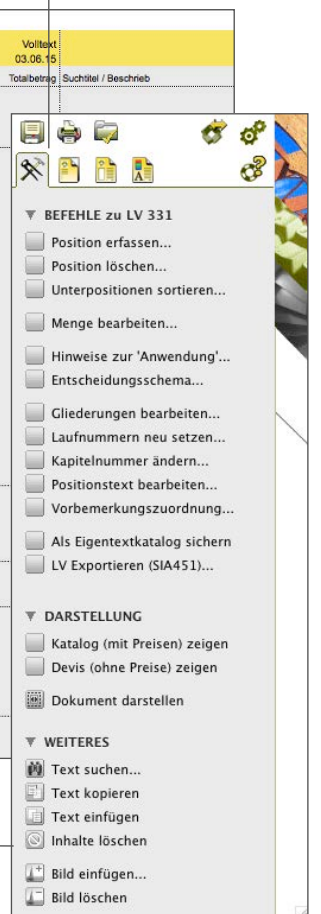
Volltext
03.06.15
Totalbetrag Suchtitel / Beschrieb

▼ BEFEHLE zu LV 331
Position erfassen...
Position löschen...
Unterpositionen sortieren...
Menge bearbeiten...
Hinweise zur 'Anwendung'...
Entscheidungsschema...
Gliederungen bearbeiten...
Laufnummern neu setzen...
Kapitelnummer ändern...
Positionstext bearbeiten...
Vorbemerkungszuordnung...
Als Eigentextkatalog sichern
LV Exportieren (SIA451)...

▼ DARSTELLUNG
Katalog (mit Preisen) zeigen
Devis (ohne Preise) zeigen
Dokument darstellen

▼ WEITERES
Text suchen...
Text kopieren
Text einfügen
Inhalte löschen
Bild einfügen...
Bild löschen